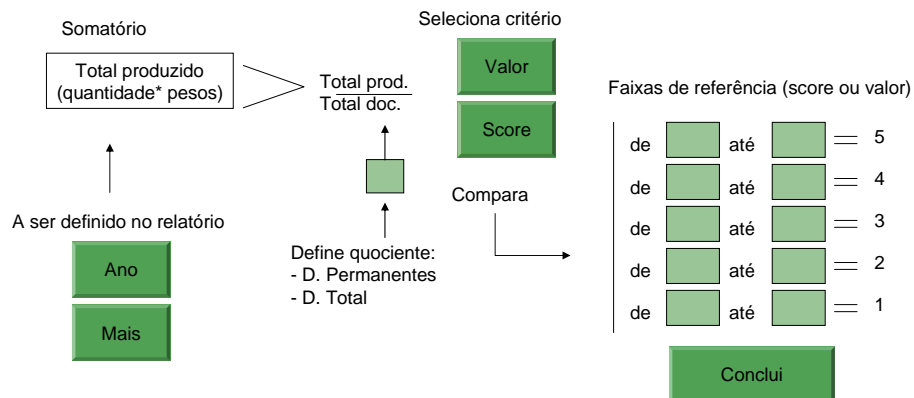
Somatório

Total produzido (quantidade* pesos)

$\frac{\text{Total prod.}}{\text{Total doc.}}$

Seleciona critério

Valor

Score

Faixas de referência (score ou valor)

de até 5

de até 4

de até 3

de até 2

de até 1

Compara

A ser definido no relatório

Ano

Mais

Define quociente:
- D. Permanentes
- D. Total

Conclui